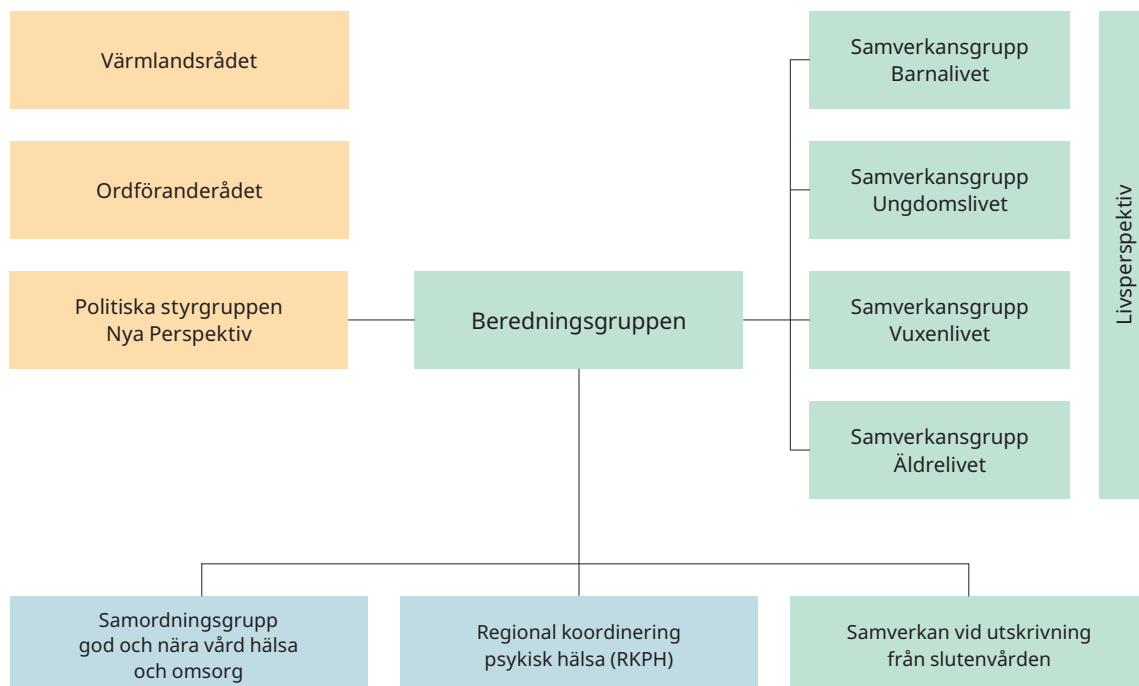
Värmlandsrådet

Ordföranderådet

Politiska styrgruppen Nya Perspektiv

Beredningsgruppen

Samverkansgrupp Barnalivet

Samverkansgrupp Ungdomslivet

Samverkansgrupp Vuxenlivet

Samverkansgrupp Äldrelivet

Livsperspektiv

Samordningsgrupp god och nära vård hälsa och omsorg

Regional koordinering psykisk hälsa (RKPH)

Samverkan vid utskrivning från slutenvården